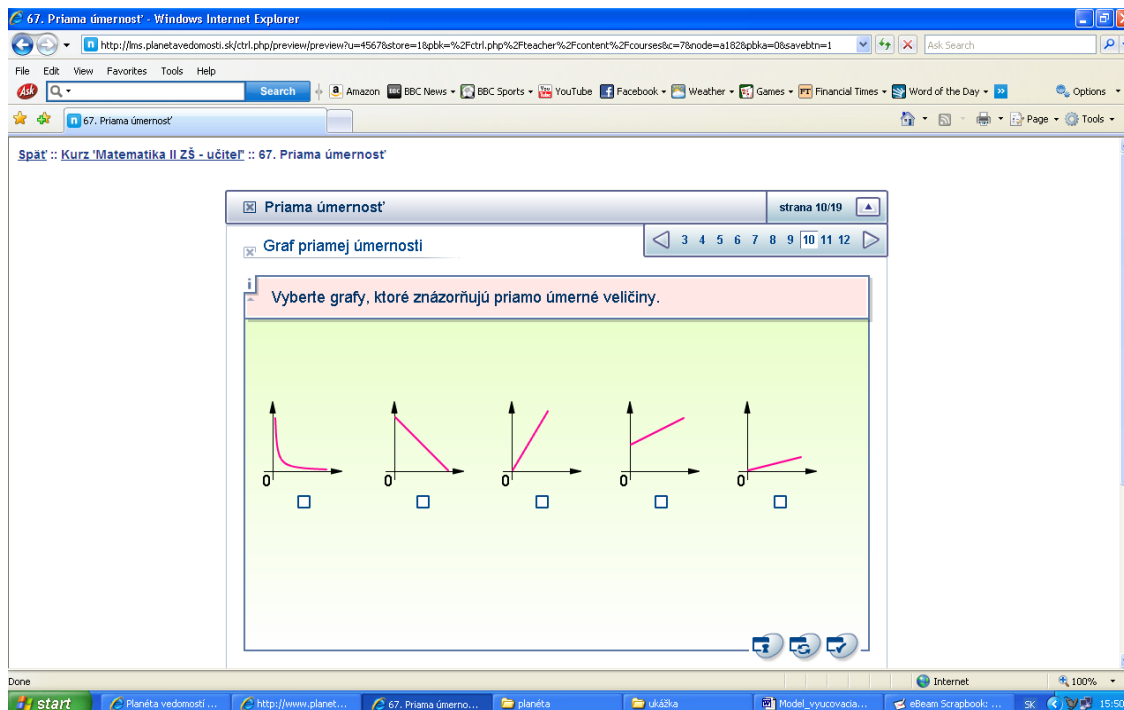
67. Priama úmernosť - Windows Internet Explorer

http://lms.planetavedomosti.sk/ctrl.php/preview/preview?u=4567&store=1&pbk=%2Fctrl.php%2Fteacher%2Fcontent%2Fcourses&c=7&node=a182&pbka=0&savebtn=1

Ask Search

File Edit View Favorites Tools Help

Search Amazon BBC News BBC Sports YouTube Facebook Weather Games Financial Times Word of the Day Options

67. Priama úmernosť

Page Tools

Späť :: Kurz 'Matematika II ZŠ - učiteľ' :: 67. Priama úmernosť

Priama úmernosť

strana 10/19

Graf priamej úmernosti

3 4 5 6 7 8 9 10 11 12

Vyberte grafy, ktoré znázorňujú priamo úmerné veličiny.

0 0 0 0 0

Done

Internet

100%

start Planéta vedomostí ... http://www.planet... 67. Priama úmerno... planéta ukážka Model_vyucovacia... eBeam Scrapbook: ... SK 15:50